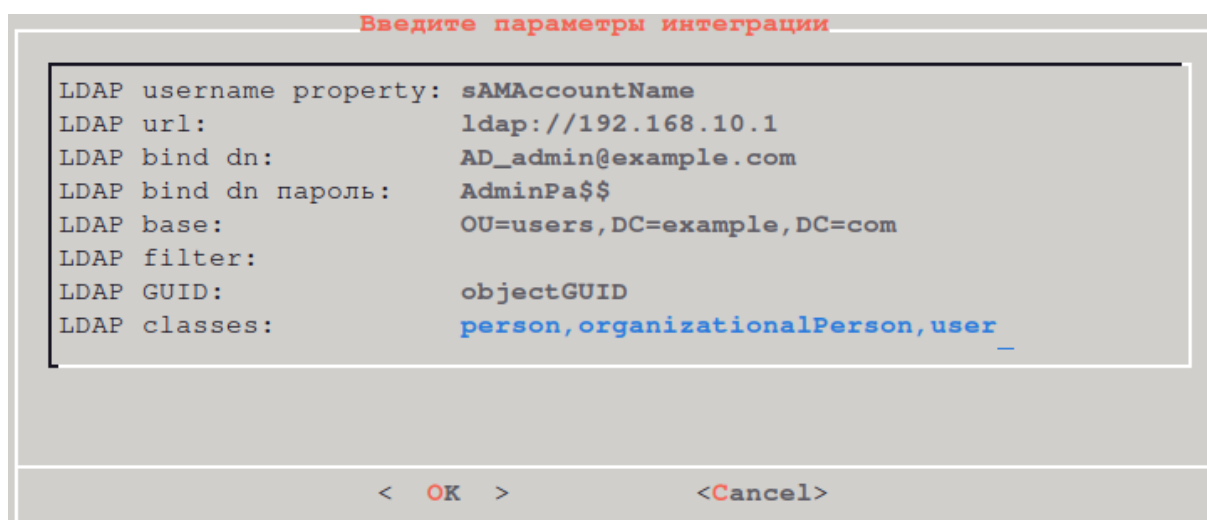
Введите параметры интеграции

LDAP username property: sAMAccountName
LDAP url: ldap://192.168.10.1
LDAP bind dn: AD_admin@example.com
LDAP bind dn пароль: AdminPa$$
LDAP base: OU=users,DC=example,DC=com
LDAP filter:
LDAP GUID: objectGUID
LDAP classes: person,organizationalPerson,user

< OK > <Cancel>